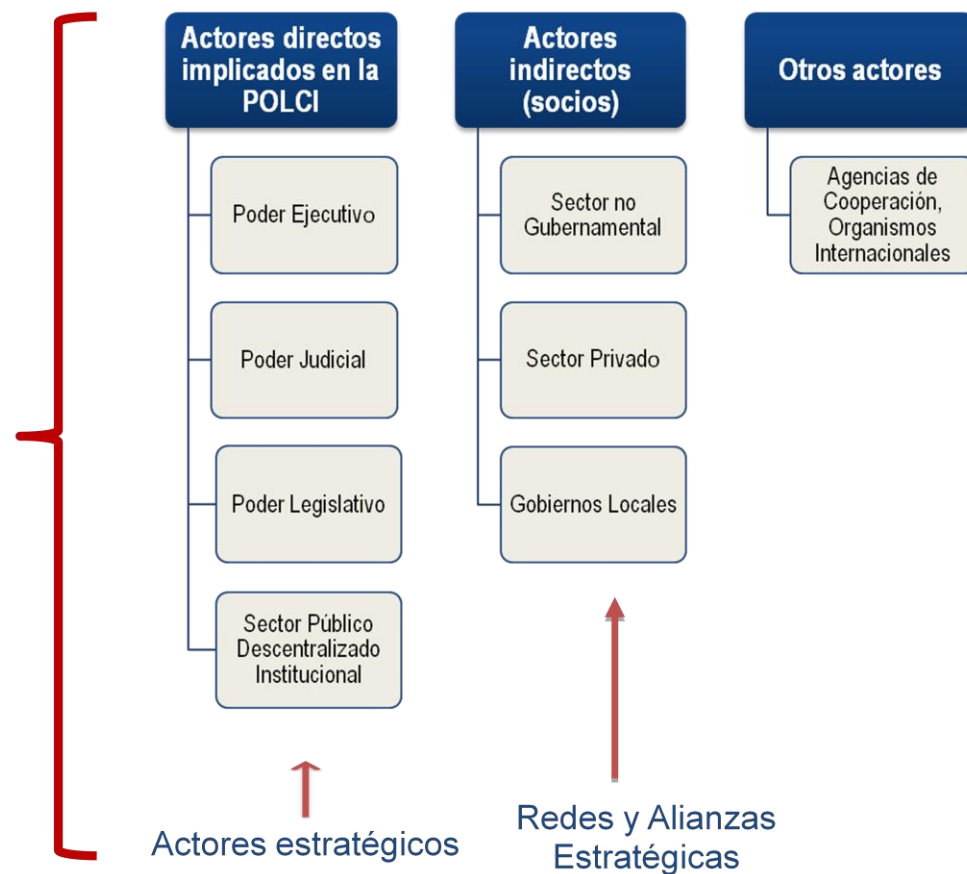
Actores directos implicados en la POLCI

Poder Ejecutivo

Poder Judicial

Poder Legislativo

Sector Público Descentralizado Institucional

Actores indirectos (socios)

Sector no Gubernamental

Sector Privado

Gobiernos Locales

Otros actores

Agencias de Cooperación, Organismos Internacionales

Actores estratégicos

Redes y Alianzas Estratégicas